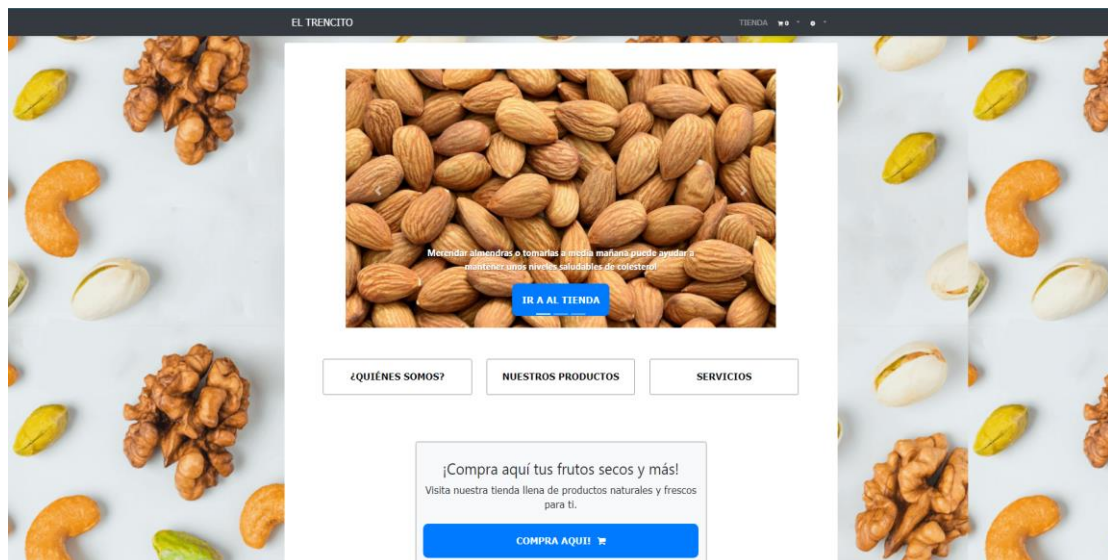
EL TRENCITO

TIENDA 0

Merendar almendras o tomarlas a media mañana puede ayudar a mantener unos niveles saludables de colesterol

IR A AL TIENDA

¿QUIÉNES SOMOS?

NUESTROS PRODUCTOS

SERVICIOS

¡Compra aquí tus frutos secos y más!

Visita nuestra tienda llena de productos naturales y frescos para ti.

COMPRA AQUI!